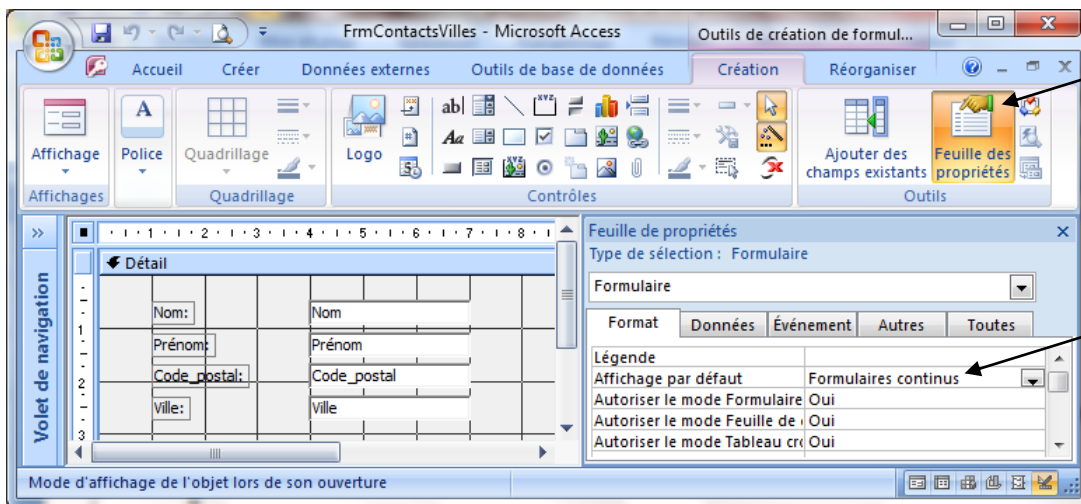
FrmContactsVilles - Microsoft Access

Outils de création de formul...

Accueil Créer Données externes Outils de base de données Création Réorganiser

Affichage

Affichages

Police

Quadrillage

Quadrillage

Logo

Contrôles

Ajouter des champs existants

Feuille des propriétés

Outils

Volet de navigation

Détail

1 2 3 4 5 6 7 8

Nom: Nom

Prénom: Prénom

Code_postal: Code_postal

Ville: Ville

Feuille de propriétés

Type de sélection : Formulaire

Formulaire

Format Données Événement Autres Toutes

| Légende | |
|---|---|
| Affichage par défaut | Formulaires continus |
| Autoriser le mode Formulaire | Oui |
| Autoriser le mode Feuille de | Oui |
| Autoriser le mode Tableau cr | Oui |

Mode d'affichage de l'objet lors de son ouverture